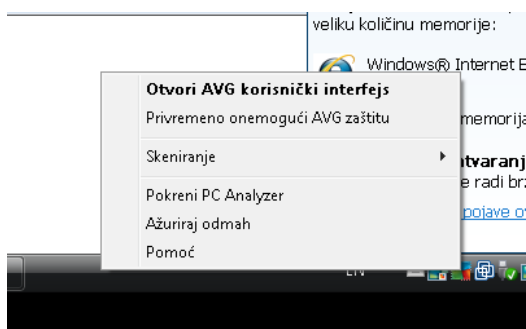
veliku količinu memorije:

Windows® Internet E

memorija

tvaranj

e radi br

pojave o

Otvori AVG korisnički interfejs

Privremeno onemogući AVG zaštitu

Skeniranje

Pokreni PC Analyzer

Ažuriraj odmah

Pomoć